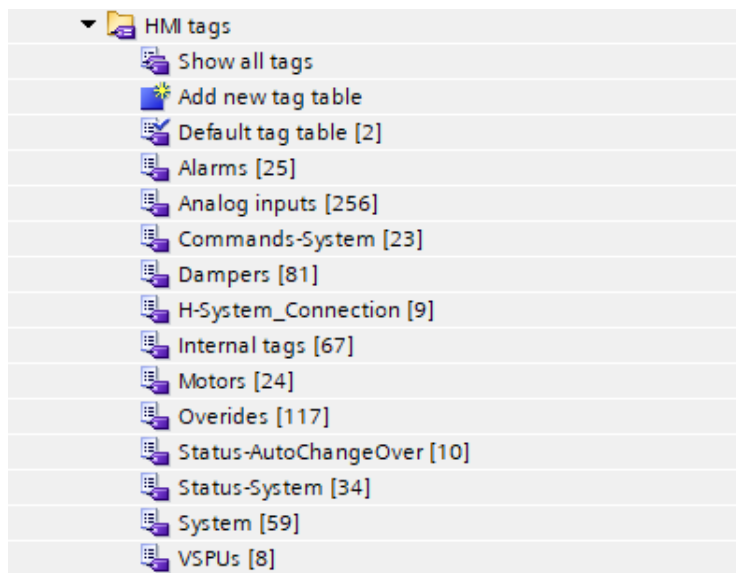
HMI tags
Show all tags
Add new tag table
Default tag table [2]
Alarms [25]
Analog inputs [256]
Commands-System [23]
Dampers [81]
H-System_Connection [9]
Internal tags [67]
Motors [24]
Overides [117]
Status-AutoChangeOver [10]
Status-System [34]
System [59]
VSPUs [8]